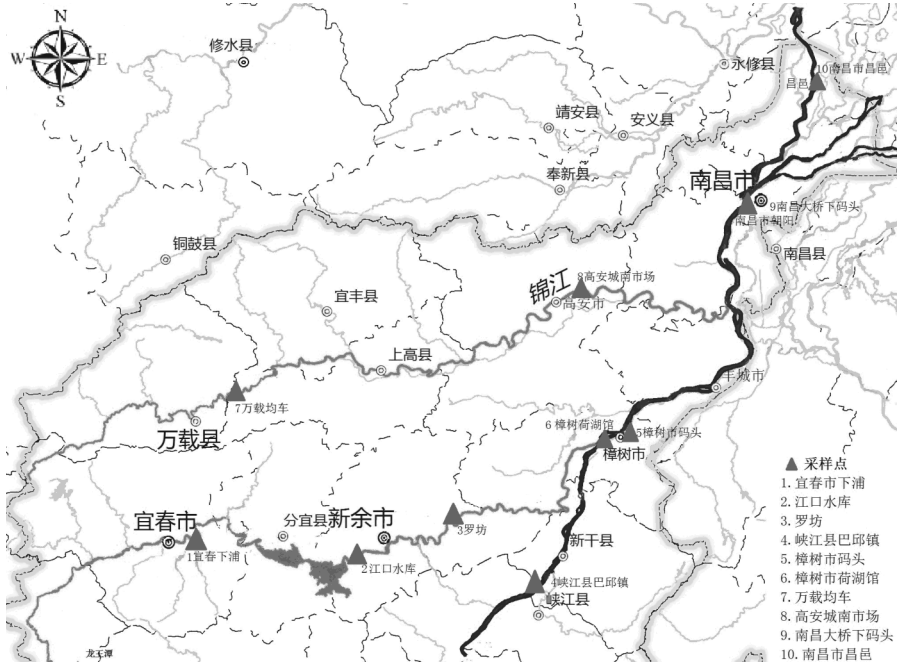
N
W
E
S
修水县
永修县
10南昌市昌邑
昌邑
靖安县
安义县
奉新县
南昌市
9南昌大桥下码头
南昌市朝阳
南昌县
铜鼓县
锦江
8高安城南市场
高安市
宜丰县
上高县
丰城市
7万载均车
万载县
6 樟树荷湖馆
5樟树市码头
樟树市
宜春市
分宜县
新余市
3罗坊
1宜春下浦
2江口水库
新干县
4峡江县巴邱镇
峡江县
龙王潭
▲ 采样点
1. 宜春市下浦
2. 江口水库
3. 罗坊
4. 峡江县巴邱镇
5. 樟树市码头
6. 樟树市荷湖馆
7. 万载均车
8. 高安城南市场
9. 南昌大桥下码头
10. 南昌市昌邑